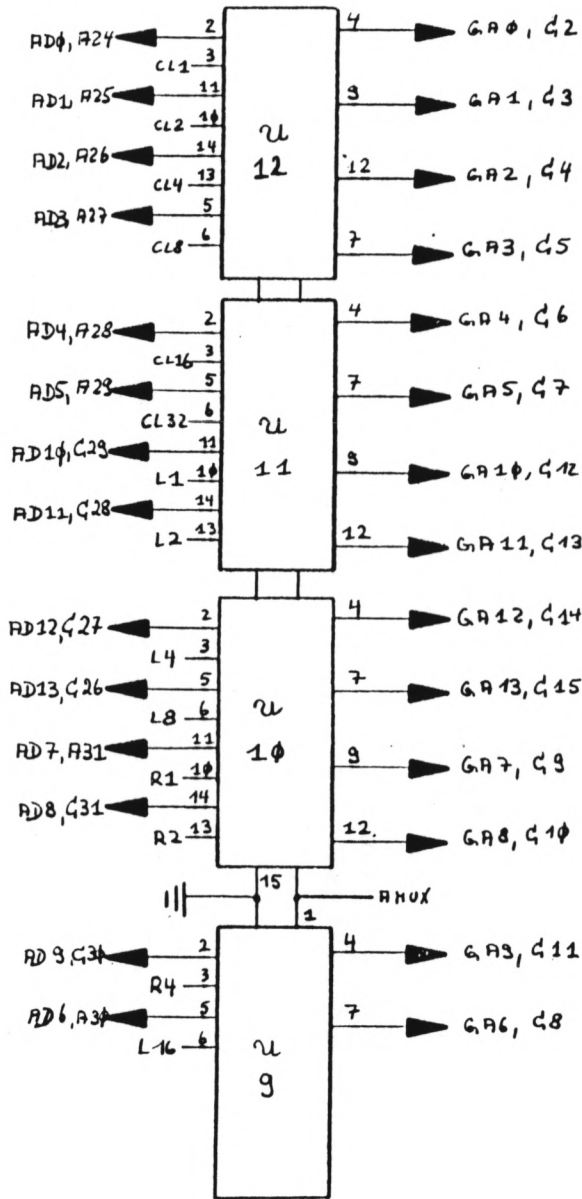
AD$\phi$, A24 2
CL1 3
AD1, A25 11
CL2 1$\phi$
AD2, A26 14
CL4 13
AD3, A27 5
CL8 6
u
12
4 GA$\phi$, C2
9 GA1, C3
12 GA2, C4
7 GA3, C5

AD4, A28 2
CL16 3
AD5, A29 5
CL32 6
AD1$\phi$, C29 11
L1 1$\phi$
AD11, C28 14
L2 13
u
11
4 GA4, C6
7 GA5, C7
9 GA1$\phi$, C12
12 GA11, C13

AD12, C27 2
L4 3
AD13, C26 5
L8 6
AD7, A31 11
R1 1$\phi$
AD8, C31 14
R2 13
u
1$\phi$
4 GA12, C14
7 GA13, C15
9 GA7, C9
12. GA8, C1$\phi$

15
1
AMUX

AD9, C3$\phi$ 2
R4 3
AD6, A3$\phi$ 5
L16 6
u
9
4 GA9, C11
7 GA6, C8